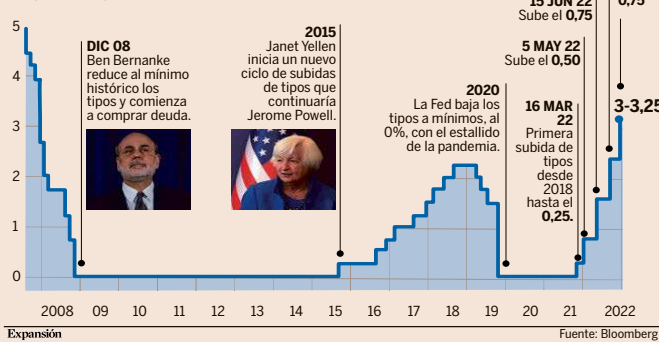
15 JUN 22
Sube el 0,75

0,75

5
4
3
2
1
0

DIC 08
Ben Bernanke reduce al mínimo histórico los tipos y comienza a comprar deuda.

2015
Janet Yellen inicia un nuevo ciclo de subidas de tipos que continuaría Jerome Powell.

5 MAY 22
Sube el 0,50

2020
La Fed baja los tipos a mínimos, al 0%, con el estallido de la pandemia.

16 MAR 22
Primera subida de tipos desde 2018 hasta el 0,25.

3-3,25

2008 09 10 11 12 13 14 15 16 17 18 19 20 21 2022

Expansión

Fuente: Bloomberg